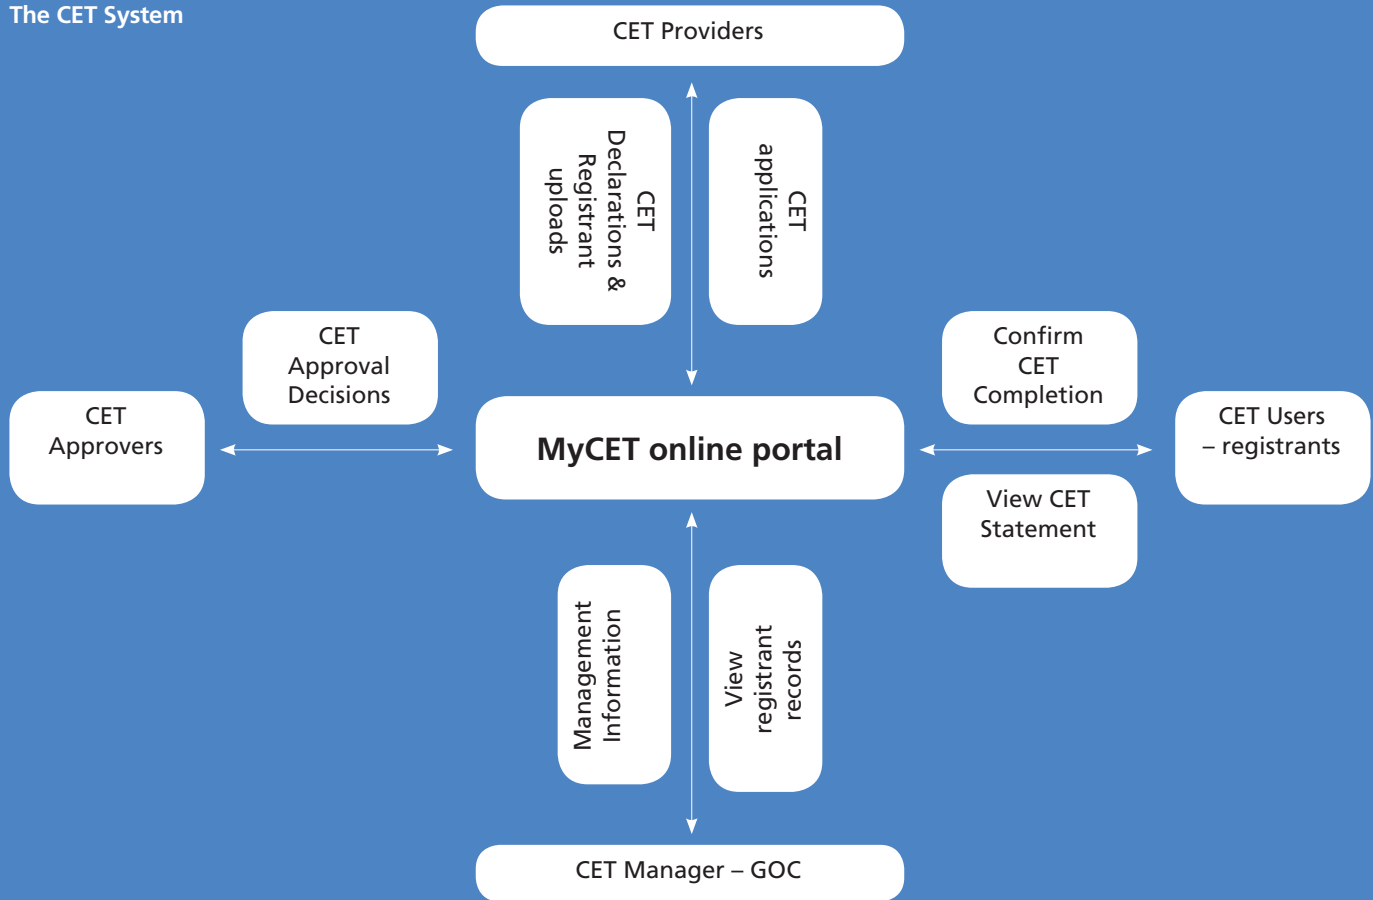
The CET System

CET Providers

CET Declarations & Registrant uploads

CET applications

CET Approval Decisions

CET Approvers

MyCET online portal

Confirm CET Completion

CET Users – registrants

View CET Statement

Management Information

View registrant records

CET Manager – GOC